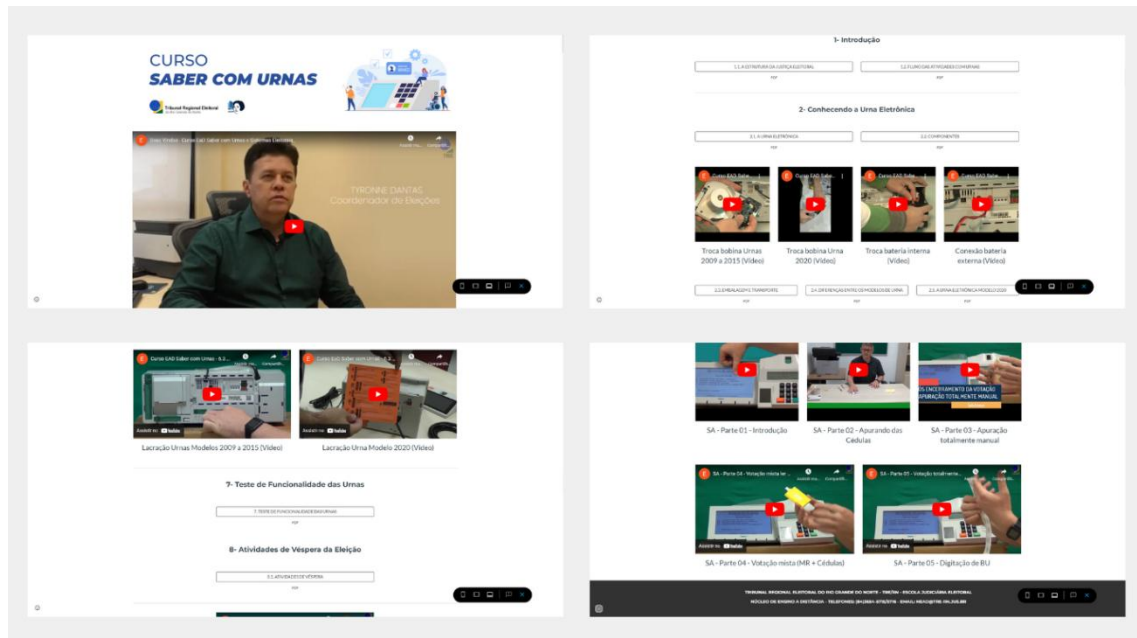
CURSO
SABER COM URNAS

Tribunal Regional Eleitoral

Curso EAD Saber com Urnas e Sistemas Eleitorais

TYRONNE DANTAS
Coordenador de Eleições

1- Introdução

1.1 A ESTRUTURA DA JUSTIÇA ELEITORAL

1.2 FUNÇÕES ATRIBUÍDAS COM URNAS

2- Conhecendo a Urna Eletrônica

2.1 A URNA ELETRÔNICA

2.2 COMPONENTES

Curso EAD Saber...

Troca bobina Urnas 2009 a 2015 (Vídeo)

Troca bobina Urna 2020 (Vídeo)

Troca bateria interna (Vídeo)

Conexão bateria externa (Vídeo)

2.3 EMBALAGEM E TRANSPORTE

2.4 DIFERENÇAS ENTRE OS MODELOS DE URNA

2.5 A URNA ELETRÔNICA MODELO 2020

Curso EAD Saber com Urnas - 6.2...

Curso EAD Saber com Urnas...

Assistir no YouTube

Lacração Urnas Modelos 2009 a 2015 (Vídeo)

Lacração Urna Modelo 2020 (Vídeo)

7- Teste de Funcionalidade das Urnas

7. TESTE DE FUNCIONALIDADE DAS URNAS

8- Atividades de Véspera da Eleição

8.1 ATIVIDADES DE VÉSPERA

SA - Parte 01 - Introdução

SA - Parte 02 - Apurando das Cédulas

ENCERRAMENTO DA VOTAÇÃO
APURAÇÃO TOTALMENTE MANUAL

SA - Parte 03 - Apuração totalmente manual

SA - Parte 04 - Votação mista ter...

SA - Parte 05 - Votação totalmente...

SA - Parte 04 - Votação mista (MR + Cédulas)

SA - Parte 05 - Digitação de BU

TRIBUNAL REGIONAL ELEITORAL DO RIO GRANDE DO NORTE - TRE/RN - ESCOLA JUDICIÁRIA ELEITORAL
NÚCLEO DE ENSINO A DISTÂNCIA - TELEFONES: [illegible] - EMAIL: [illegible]